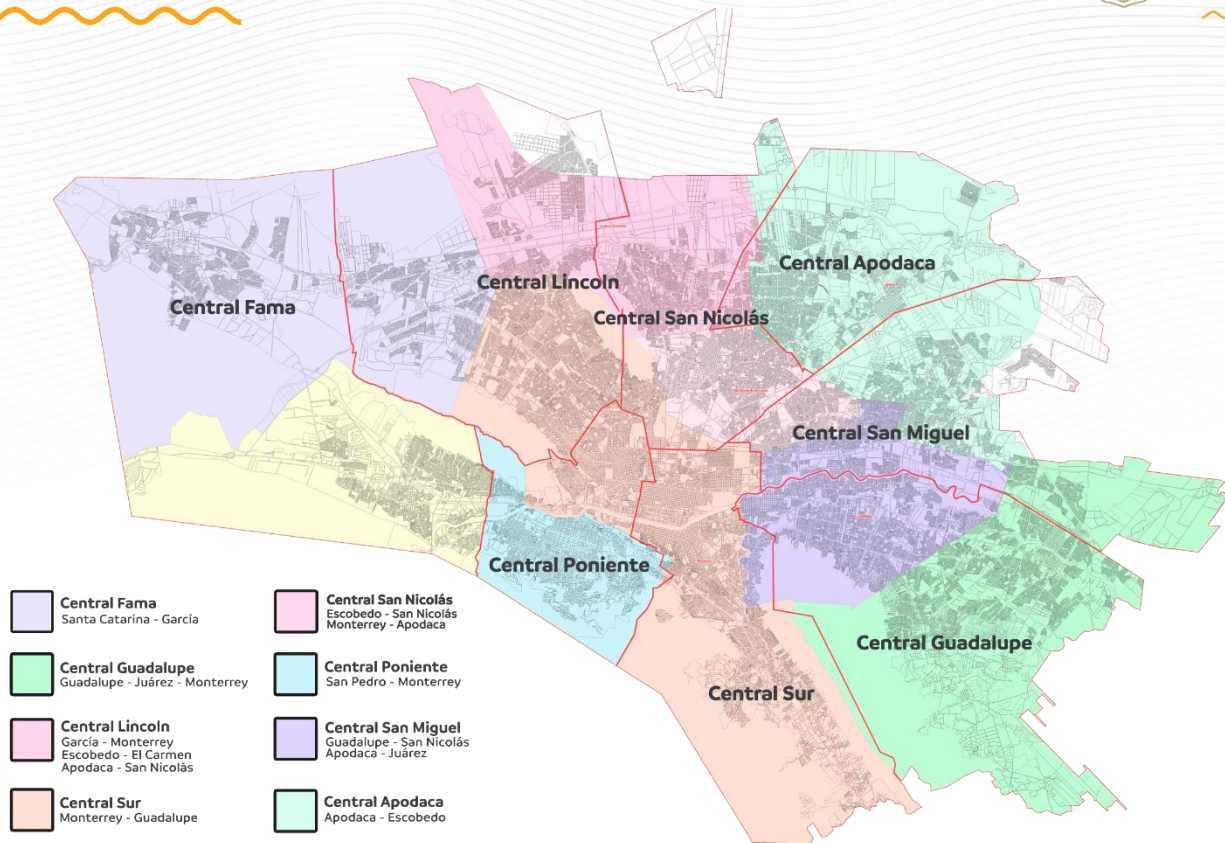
Central Apodaca

Central Lincoln

Central San Nicolás

Central Fama

Central San Miguel

Central Poniente

Central Guadalupe

Central Sur

Central Fama
Santa Catarina - García

Central Guadalupe
Guadalupe - Juárez - Monterrey

Central Lincoln
García - Monterrey
Escobedo - El Carmen
Apodaca - San Nicolás

Central Sur
Monterrey - Guadalupe

Central San Nicolás
Escobedo - San Nicolás
Monterrey - Apodaca

Central Poniente
San Pedro - Monterrey

Central San Miguel
Guadalupe - San Nicolás
Apodaca - Juárez

Central Apodaca
Apodaca - Escobedo